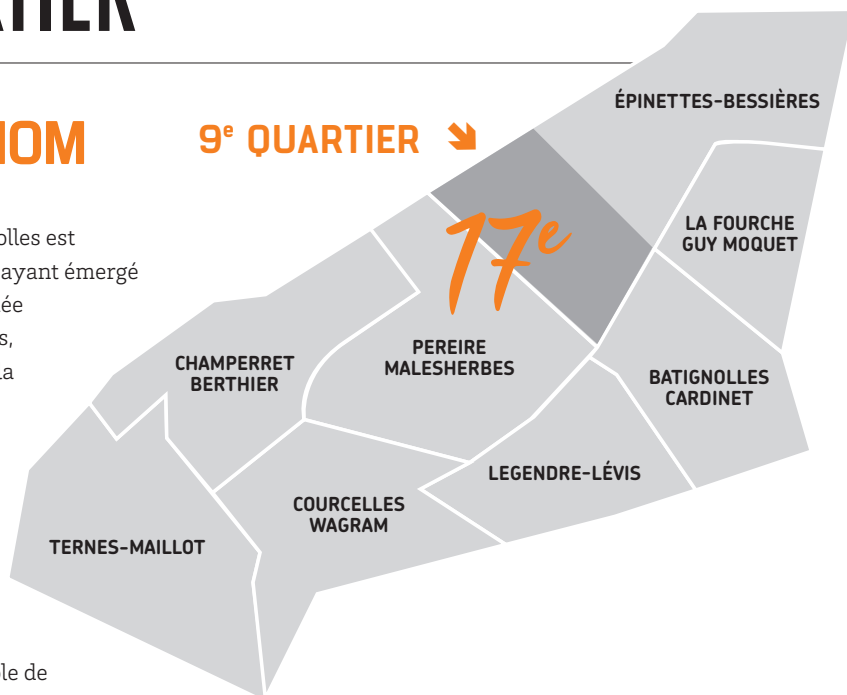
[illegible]RTIER

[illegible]NOM

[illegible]olles est
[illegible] ayant émergé
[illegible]ée
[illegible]s,
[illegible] la

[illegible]le de

9$^e$ QUARTIER

ÉPINETTES-BESSIÈRES

17$^e$

LA FOURCHE GUY MOQUET

PEREIRE MALESHERBES

CHAMPERRET BERTHIER

BATIGNOLLES CARDINET

LEGENDRE-LÉVIS

COURCELLES WAGRAM

TERNES-MAILLOT